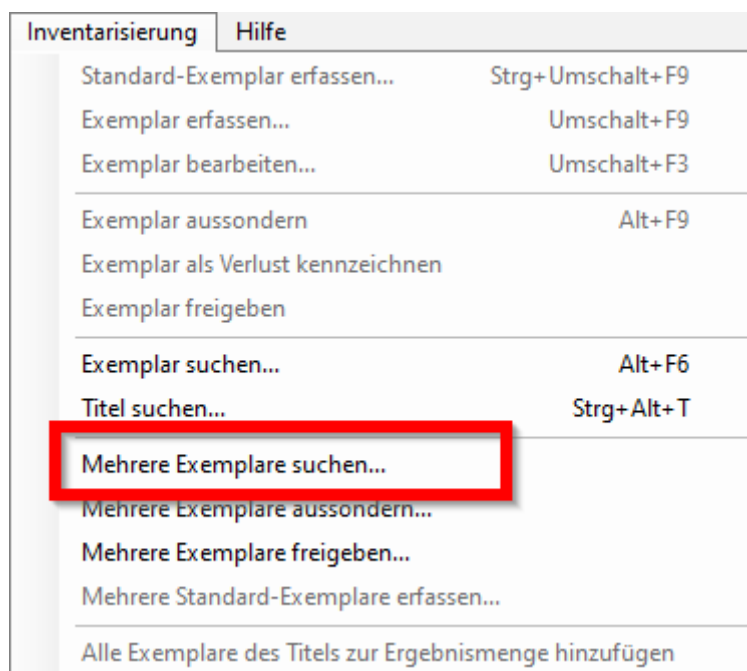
Inventarisierung Hilfe

Standard-Exemplar erfassen... Strg+Umschalt+F9
Exemplar erfassen... Umschalt+F9
Exemplar bearbeiten... Umschalt+F3

Exemplar aussondern Alt+F9
Exemplar als Verlust kennzeichnen
Exemplar freigeben

Exemplar suchen... Alt+F6
Titel suchen... Strg+Alt+T

Mehrere Exemplare suchen...
Mehrere Exemplare aussondern...
Mehrere Exemplare freigeben...
Mehrere Standard-Exemplare erfassen...

Alle Exemplare des Titels zur Ergebnismenge hinzufügen